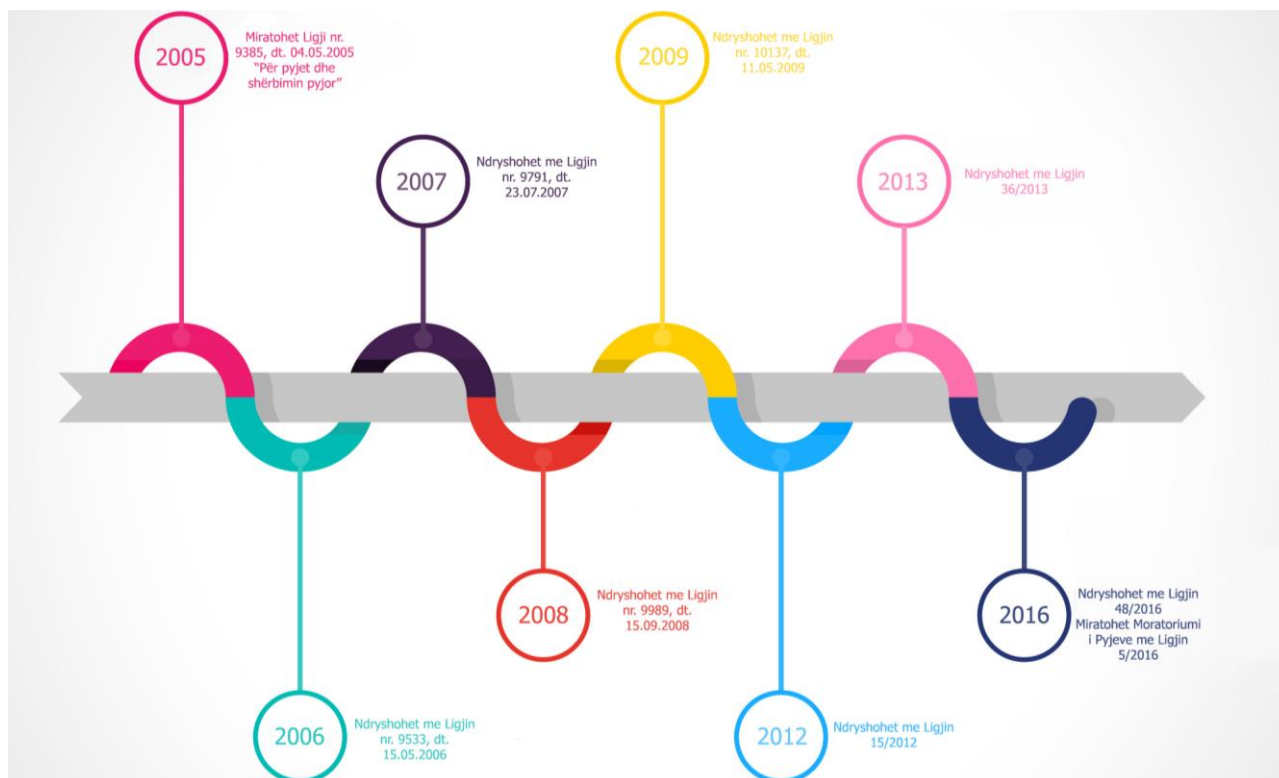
2005
Miratohet Ligji nr. 9385, dt. 04.05.2005 "Për pyjet dhe shërbimin pyjor"

2009
Ndryshohet me Ligjin nr. 10137, dt. 11.05.2009

2007
Ndryshohet me Ligjin nr. 9791, dt. 23.07.2007

2013
Ndryshohet me Ligjin 36/2013

2008
Ndryshohet me Ligjin nr. 9989, dt. 15.09.2008

2016
Ndryshohet me Ligjin 48/2016
Miratohet Moratoriumi i Pyjeve me Ligjin 5/2016

2006
Ndryshohet me Ligjin nr. 9533, dt. 15.05.2006

2012
Ndryshohet me Ligjin 15/2012